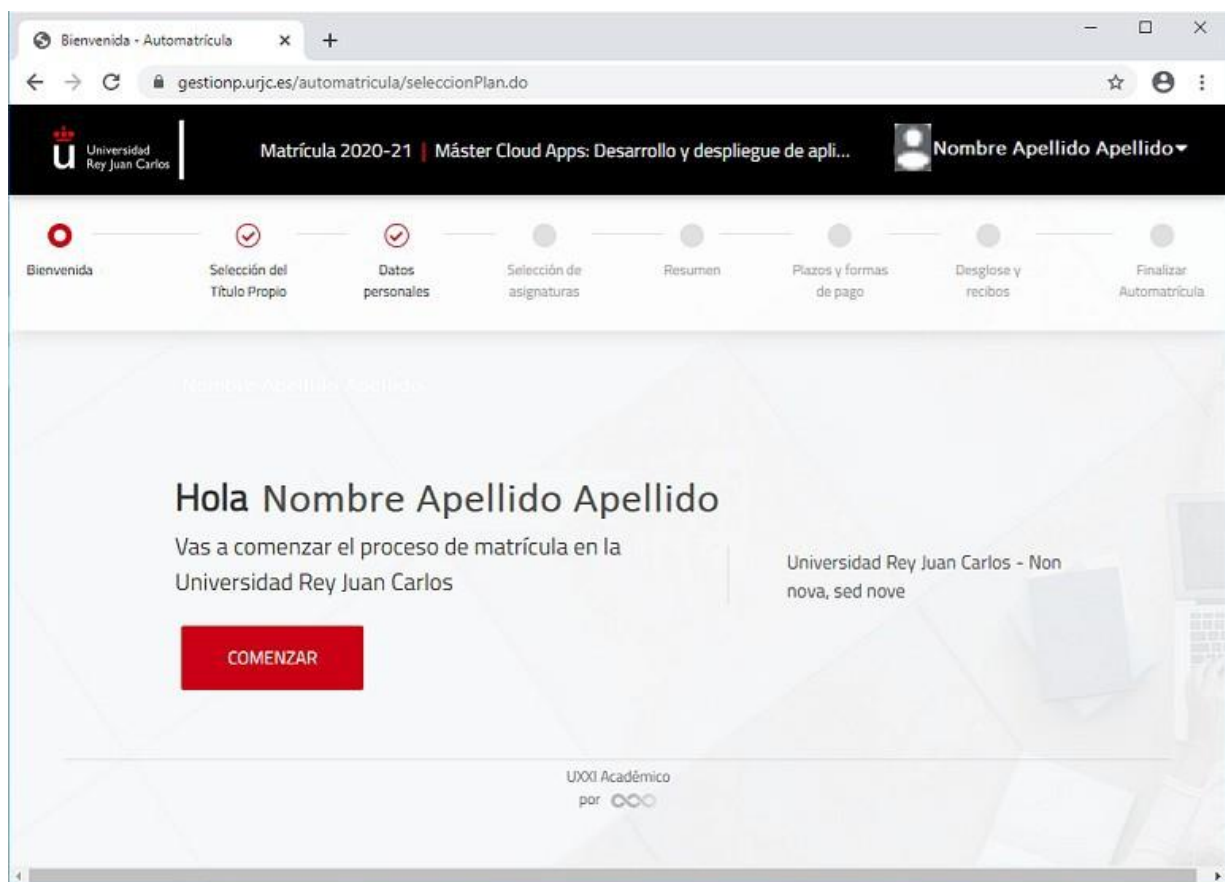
Bienvenida - Automatrícula

gestionp.urjc.es/automatricula/seleccionPlan.do

Universidad Rey Juan Carlos

Matrícula 2020-21 | Máster Cloud Apps: Desarrollo y despliegue de apli...

Nombre Apellido Apellido

Bienvenida

Selección del Título Propio

Datos personales

Selección de asignaturas

Resumen

Plazos y formas de pago

Desglose y recibos

Finalizar Automatrícula

Nombre Apellido Apellido

Hola Nombre Apellido Apellido

Vas a comenzar el proceso de matrícula en la Universidad Rey Juan Carlos

Universidad Rey Juan Carlos - Non nova, sed nove

COMENZAR

UXXI Académico
por